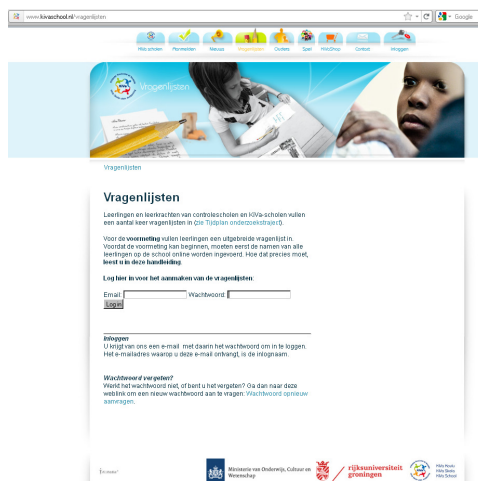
www.kivaschool.nl/vragenlijsten

Google

KiVa scholen | Planmatisch | Nieuws | Vragenlijsten | Ouders | Spel | KiVaShop | Contact | Inloggen

Vragenlijsten

Vragenlijsten

Vragenlijsten

Leerlingen en leerkrachten van controlescholen en KiVa-scholen vullen een aantal keer vragenlijsten in (zie Tijdplan onderzoekstraject).

Voor de voormeting vullen leerlingen een uitgebreide vragenlijst in. Voordat de voormeting kan beginnen, moeten eerst de namen van alle leerlingen op de school online worden ingevoerd. Hoe dat precies moet, leest u in deze handleiding.

Log hier in voor het aanmaken van de vragenlijsten:

Email: Wachtwoord:
Log in

Inloggen
U krijgt van ons een e-mail met daarin het wachtwoord om in te loggen. Het e-mailadres waarop u deze e-mail ontvangt, is de inlognaam.

Wachtwoord vergeten?
Werkt het wachtwoord niet, of bent u het vergeten? Ga dan naar deze weblink om een nieuw wachtwoord aan te vragen: Wachtwoord opnieuw aanvragen.

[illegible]

Ministerie van Onderwijs, Cultuur en Wetenschap

rijksuniversiteit groningen

KiVa Nooit, KiVa Beste, KiVa School